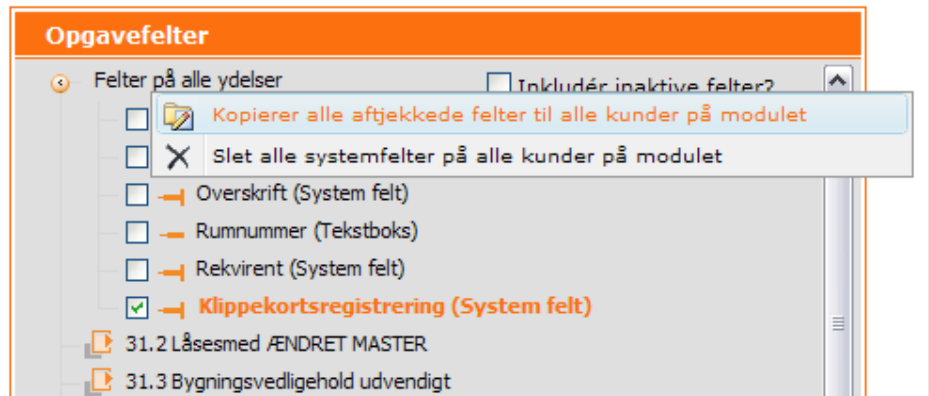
Opgavefelter

Felter på alle ydelser

Inkludér inaktive felter?

Kopierer alle aftjekkede felter til alle kunder på modulet

Slet alle systemfelter på alle kunder på modulet

Overskrift (System felt)

Rumnummer (Tekstboks)

Rekvirent (System felt)

Klippekortsregistrering (System felt)

31.2 Låsesmed ÆNDRET MASTER

31.3 Bygningsvedligehold udvendigt